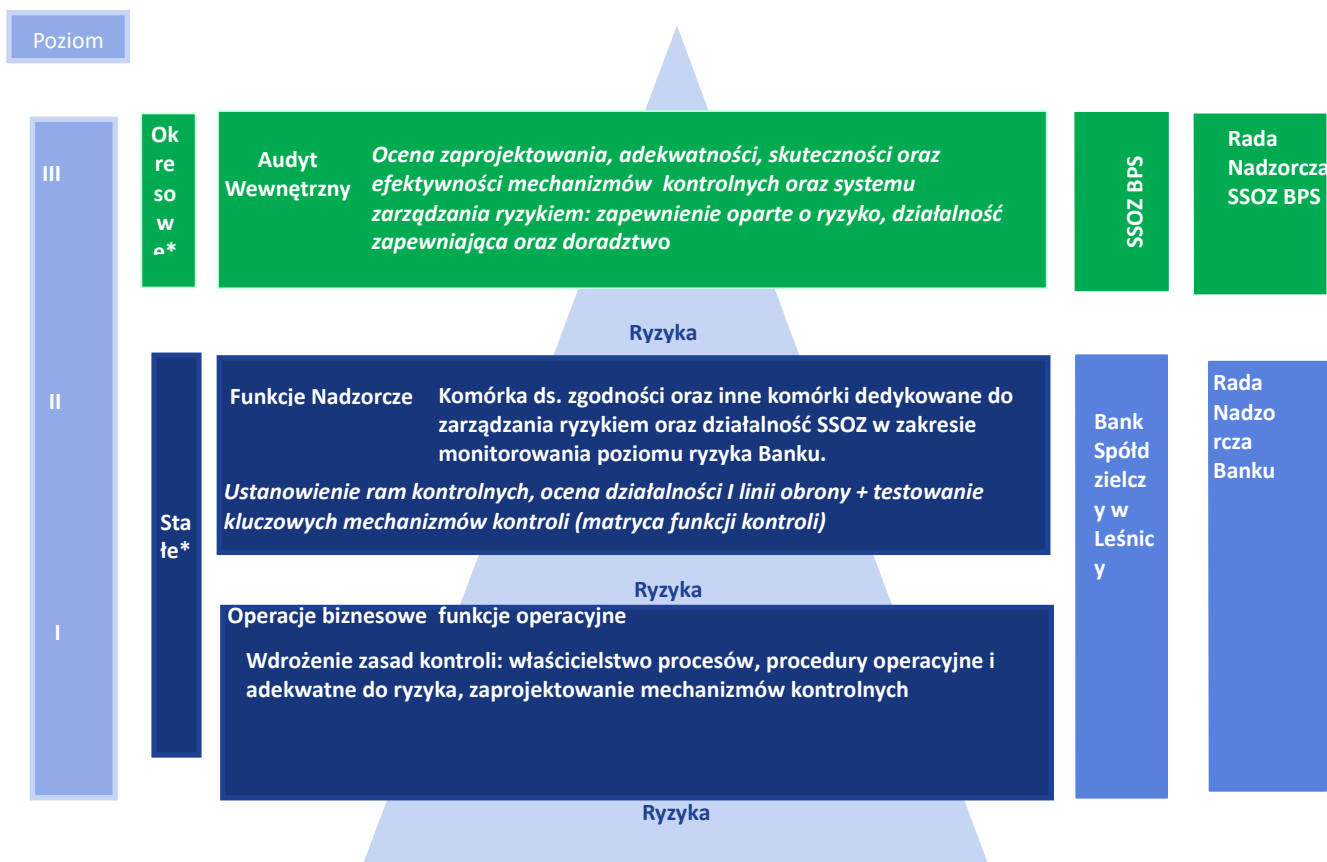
Poziom

III

II

I

Okresowe*

Audyt Wewnętrzny

Ocena zaprojektowania, adekwatności, skuteczności oraz efektywności mechanizmów kontrolnych oraz systemu zarządzania ryzykiem: zapewnienie oparte o ryzyko, działalność zapewniająca oraz doradztwo

SSOZ BPS

Rada Nadzorcza SSOZ BPS

Ryzyka

Stałe*

Funkcje Nadzorcze

Komórka ds. zgodności oraz inne komórki dedykowane do zarządzania ryzykiem oraz działalność SSOZ w zakresie monitorowania poziomu ryzyka Banku.

Ustanowienie ram kontrolnych, ocena działalności I linii obrony + testowanie kluczowych mechanizmów kontroli (matryca funkcji kontroli)

Bank Spółdzielczy w Leśnicy

Rada Nadzorcza Banku

Ryzyka

Operacje biznesowe funkcje operacyjne

Wdrożenie zasad kontroli: właścicielstwo procesów, procedury operacyjne i adekwatne do ryzyka, zaprojektowanie mechanizmów kontrolnych

Ryzyka